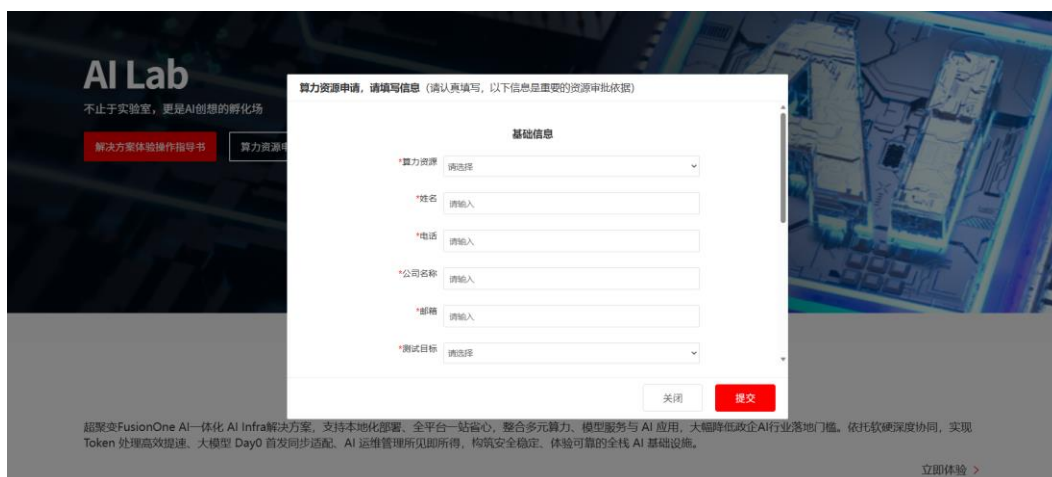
AI Lab

不止于实验室，更是AI创想的孵化场

解决方案体验操作指导书

算力资源申

算力资源申请，请填写信息（请认真填写，以下信息是重要的资源审批依据）

基础信息

*算力资源 请选择

*姓名 请输入

*电话 请输入

*公司名称 请输入

*邮箱 请输入

*测试目标 请选择

关闭

提交

超聚变FusionOne AI一体化 AI Infra解决方案，支持本地化部署，全平台一站省心，整合多元算力、模型服务与 AI 应用，大幅降低政企AI行业落地门槛。依托软硬深度协同，实现 Token 处理高效提速、大模型 Day0 首发同步适配、AI 运维管理所见即所得，构筑安全稳定、体验可靠的全栈 AI 基础设施。

立即体验 >